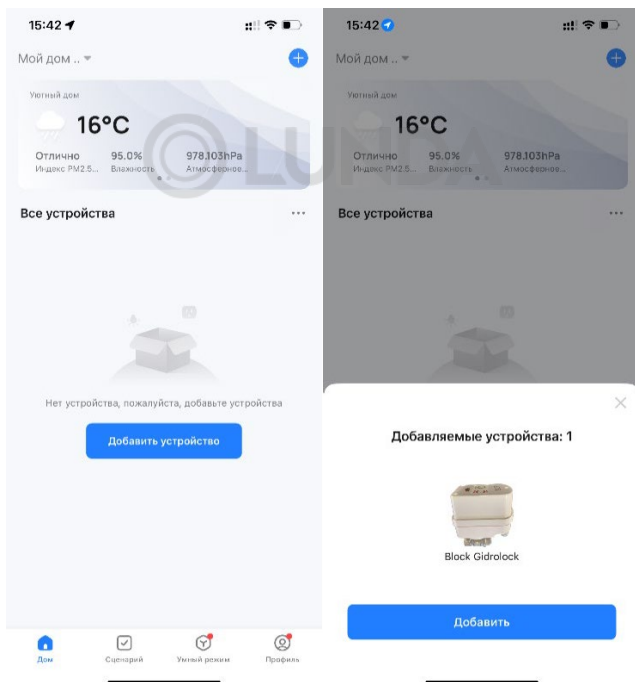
15:42

Мой дом ..

Уютный дом

16°C

Отлично
Индекс PM2.5...

95.0%
Влажность

978.103hPa
Атмосферное...

Все устройства

Нет устройства, пожалуйста, добавьте устройства

Добавить устройство

Дом

Сценарий

Умный режим

Профиль

15:42

Мой дом ..

Уютный дом

16°C

Отлично
Индекс PM2.5...

95.0%
Влажность

978.103hPa
Атмосферное...

Все устройства

Добавляемые устройства: 1

Block Gidrolock

Добавить

©LUNDA